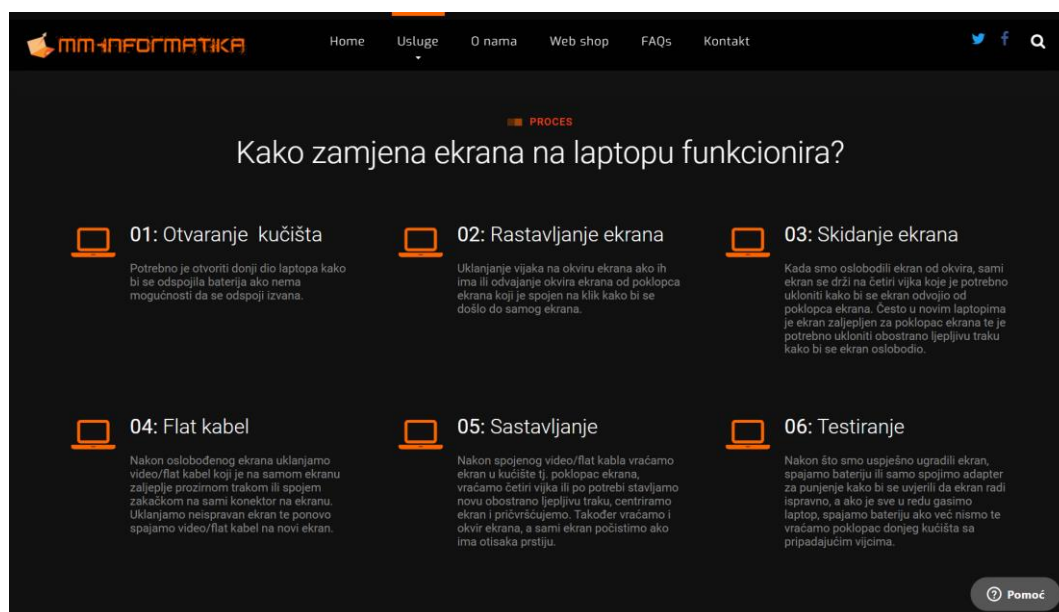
MM-INFORMATIKA

Home Usluge O nama Web shop FAQs Kontakt

PROCES

Kako zamjena ekrana na laptopu funkcionira?

01: Otvaranje kučišta

Potrebno je otvoriti donji dio laptopa kako bi se odspojila baterija ako nema mogućnosti da se odspoji izvana.

02: Rastavljanje ekrana

Uklanjanje vijaka na okviru ekrana ako ih ima ili odvajanje okvira ekrana od poklopca ekrana koji je spojen na klik kako bi se došlo do samog ekrana.

03: Skidanje ekrana

Kada smo oslobodili ekran od okvira, sami ekran se drži na četiri vijka koje je potrebno ukloniti kako bi se ekran odvojio od poklopca ekrana. Često u novim laptopima je ekran zaljepljen za poklopac ekrana te je potrebno ukloniti obostrano ljepljivu traku kako bi se ekran oslobodio.

04: Flat kabel

Nakon oslobođenog ekrana uklanjamo video/flat kabel koji je na samom ekranu zaljepljen prozirnom trakom ili spojem zakačkom na sami konektor na ekranu. Uklanjamo neispravan ekran te ponovo spajamo video/flat kabel na novi ekran.

05: Sastavljanje

Nakon spojenog video/flat kabla vraćamo ekran u kučište tj. poklopac ekrana, vraćamo četiri vijka ili po potrebi stavljamo novu obostrano ljepljivu traku, centriramo ekran i pričvršćujemo. Također vraćamo i okvir ekrana, a sami ekran počistimo ako ima otisaka prstiju.

06: Testiranje

Nakon što smo uspješno ugradili ekran, spajamo bateriju ili samo spojimo adapter za punjenje kako bi se uvjerili da ekran radi ispravno, a ako je sve u redu gasimo laptop, spajamo bateriju ako već nismo te vraćamo poklopac donjeg kučišta sa pripadajućim vijcima.

Pomoć